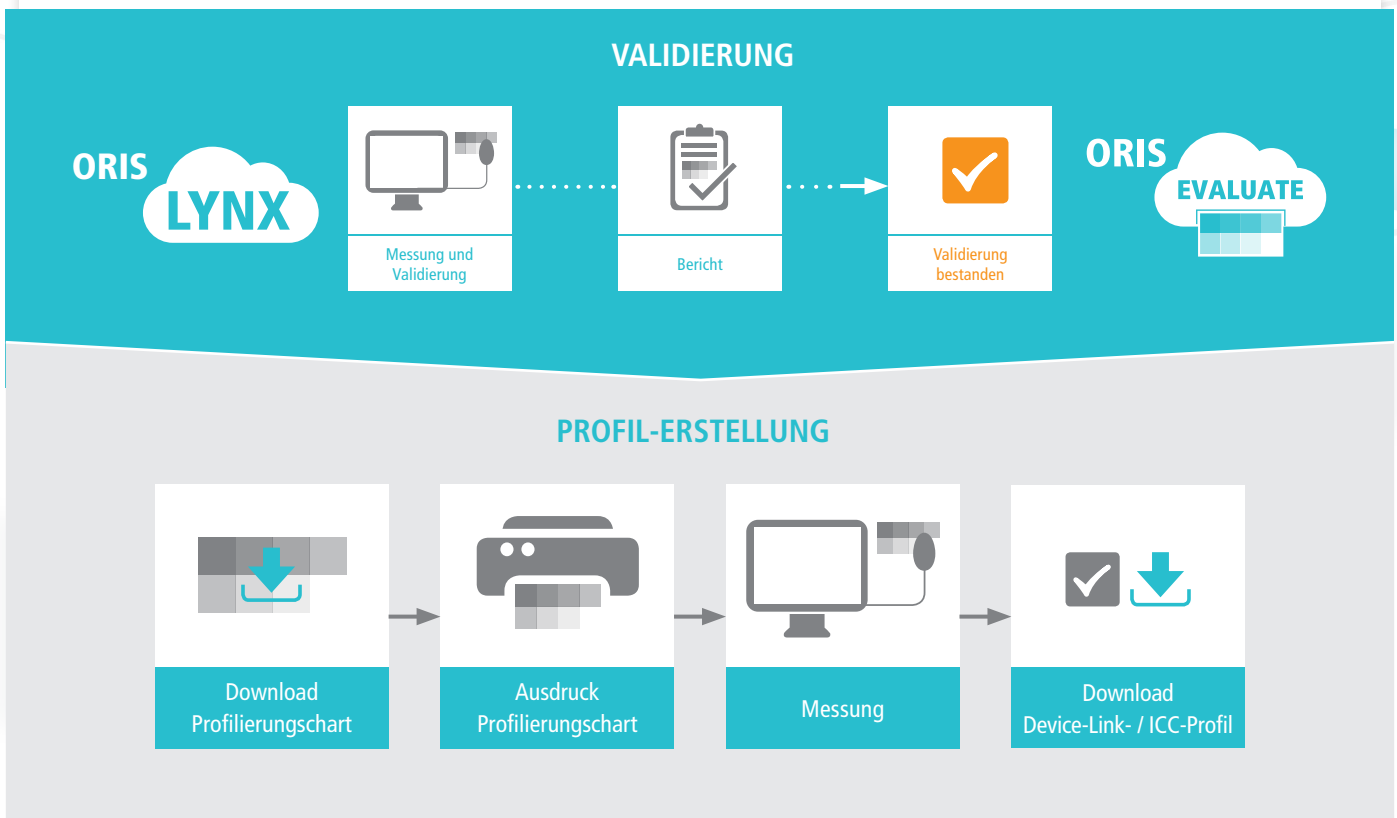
VALIDIERUNG

ORIS LYNX

Messung und Validierung

Bericht

Validierung bestanden

ORIS EVALUATE

PROFIL-ERSTELLUNG

Download Profilierungschart

Ausdruck Profilierungschart

Messung

Download Device-Link- / ICC-Profil